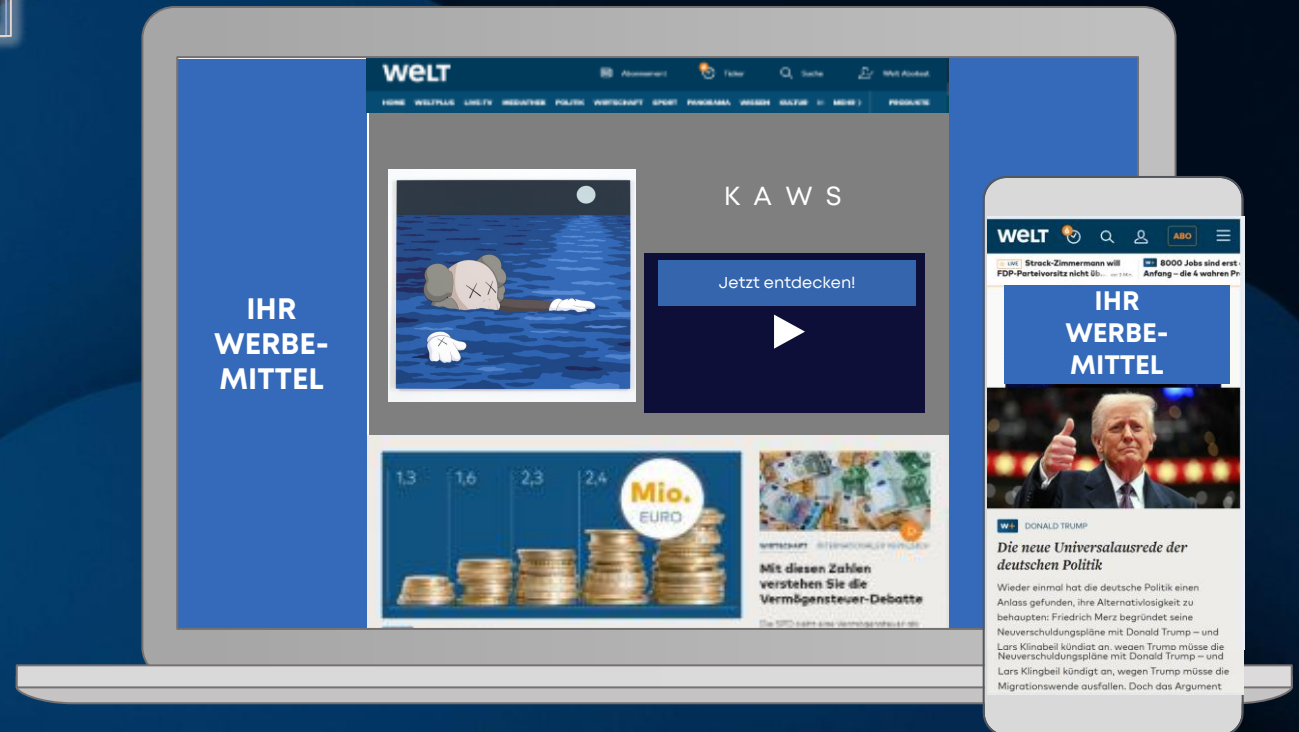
WELT

Abonnement Ticker Suche Welt Abokat

HOME WELTPLUS LIVE TV MEDIATHEK POLITIK WIRTSCHAFT SPORT PANORAMA WISSEN KULTUR MEHR PRODUKTE

IHR WERBE-MITTEL

K A W S

Jetzt entdecken!

1,3 1,6 2,3 2,4 Mio. EURO

WIRTSCHAFT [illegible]

Mit diesen Zahlen verstehen Sie die Vermögensteuer-Debatte

Die SPD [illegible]

WELT

ABO

LIVE Strack-Zimmermann will FDP-Parteivorsitz nicht üb...

8000 Jobs sind erst Anfang – die 4 wahren Pr

IHR WERBE-MITTEL

W+ DONALD TRUMP

Die neue Universalausrede der deutschen Politik

Wieder einmal hat die deutsche Politik einen Anlass gefunden, ihre Alternativlosigkeit zu behaupten: Friedrich Merz begründet seine Neuverschuldungspläne mit Donald Trump – und Lars Klinbeil kündiat an. wegen Trump müsse die Neuverschuldungspläne mit Donald Trump – und Lars Klingbeil kündigt an, wegen Trump müsse die Migrationswende ausfallen. Doch das Argument